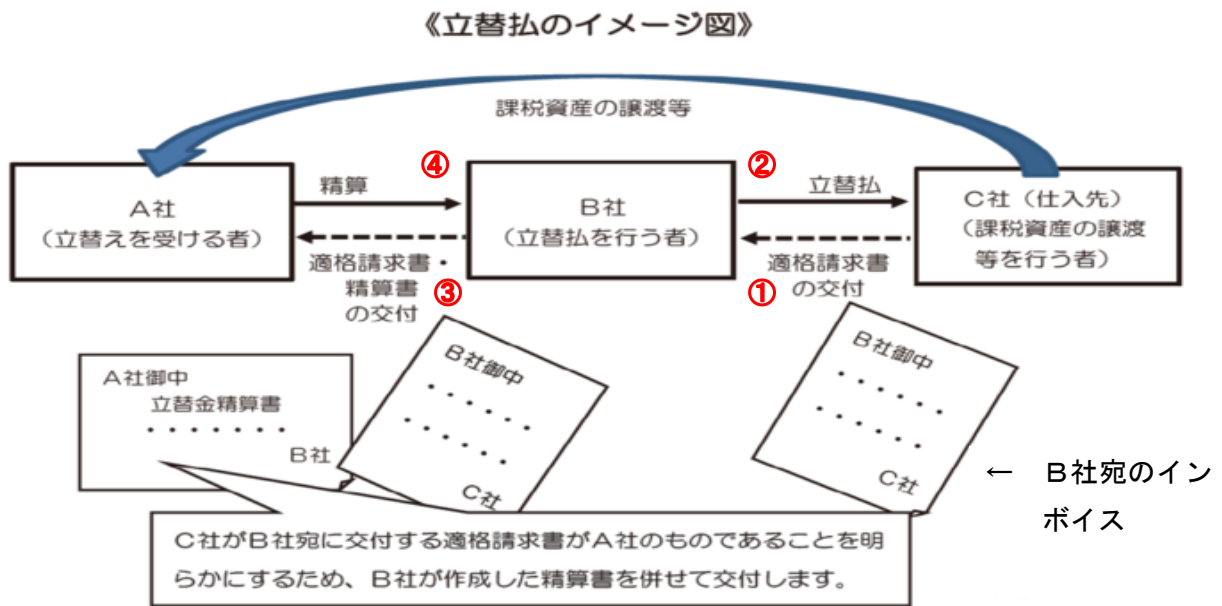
《立替払のイメージ図》

課税資産の譲渡等

A社
（立替えを受ける者）

精算

④

B社
（立替払を行う者）

②

立替払

C社（仕入先）
（課税資産の譲渡等を行う者）

適格請求書・精算書の交付

③

①

適格請求書の交付

A社御中
立替金精算書
・・・・・・・
B社

B社御中
・・・・・・
・・・・・・
C社

B社御中
・・・・・・
・・・・・・
C社

← B社宛のインボイス

C社がB社宛に交付する適格請求書がA社のものであることを明らかにするため、B社が作成した精算書を併せて交付します。